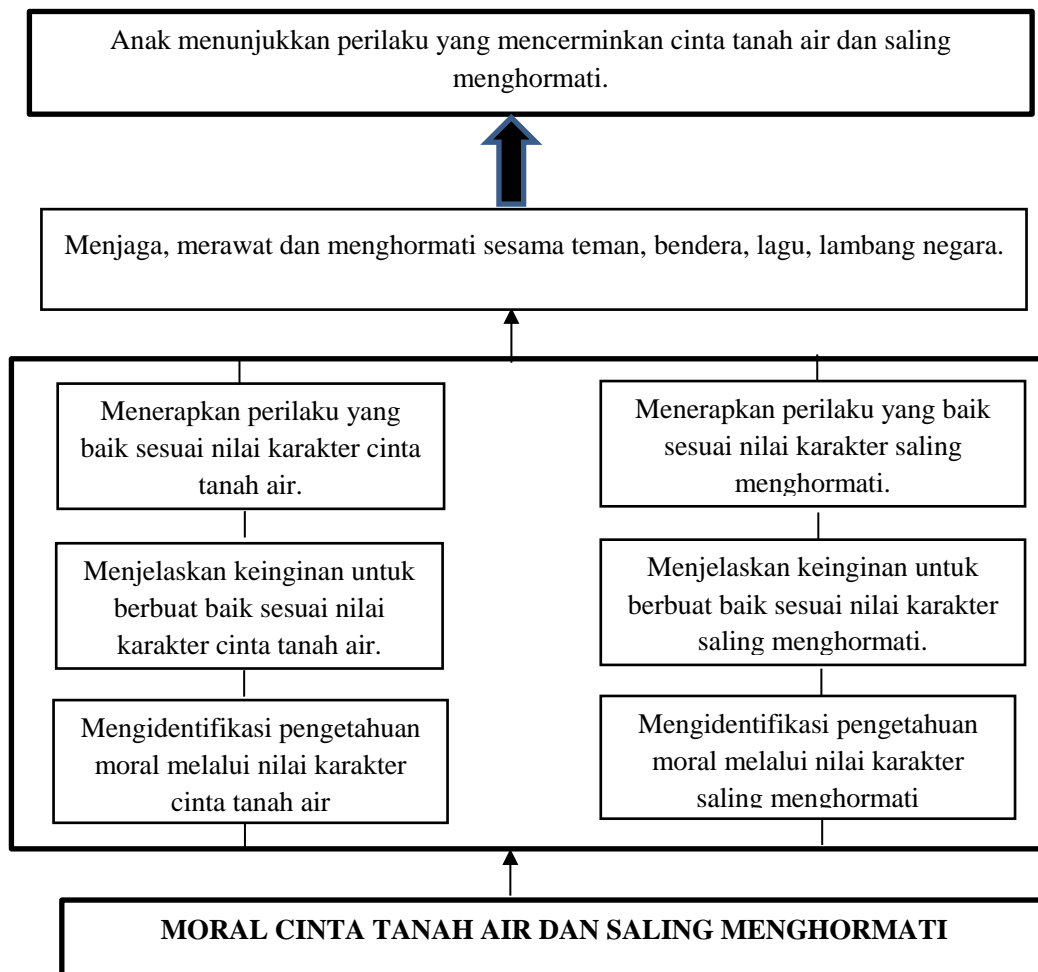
Anak menunjukkan perilaku yang mencerminkan cinta tanah air dan saling menghormati.

Menjaga, merawat dan menghormati sesama teman, bendera, lagu, lambang negara.

Menerapkan perilaku yang baik sesuai nilai karakter cinta tanah air.

Menjelaskan keinginan untuk berbuat baik sesuai nilai karakter cinta tanah air.

Mengidentifikasi pengetahuan moral melalui nilai karakter cinta tanah air

Menerapkan perilaku yang baik sesuai nilai karakter saling menghormati.

Menjelaskan keinginan untuk berbuat baik sesuai nilai karakter saling menghormati.

Mengidentifikasi pengetahuan moral melalui nilai karakter saling menghormati

**MORAL CINTA TANAH AIR DAN SALING MENGHORMATI**